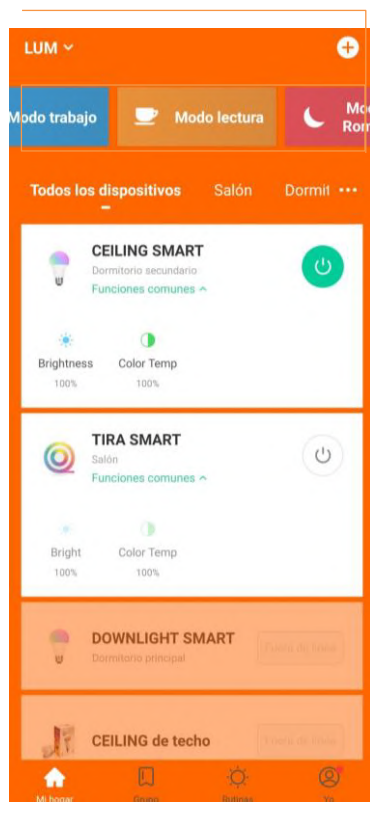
LUM ⌄

Modo trabajo
Modo lectura
Mo
Ron

Todos los dispositivos
Salón
Dormit
•••

CEILING SMART
Dormitorio secundario
Funciones comunes ^

Brightness
100%
Color Temp
100%

TIRA SMART
Salón
Funciones comunes ^

Bright
100%
Color Temp
100%

DOWNLIGHT SMART
Dormitorio principal
Fuera de línea

CEILING de techo
Fuera de línea

Mi hogar
Grupo
Rutinas
Yo